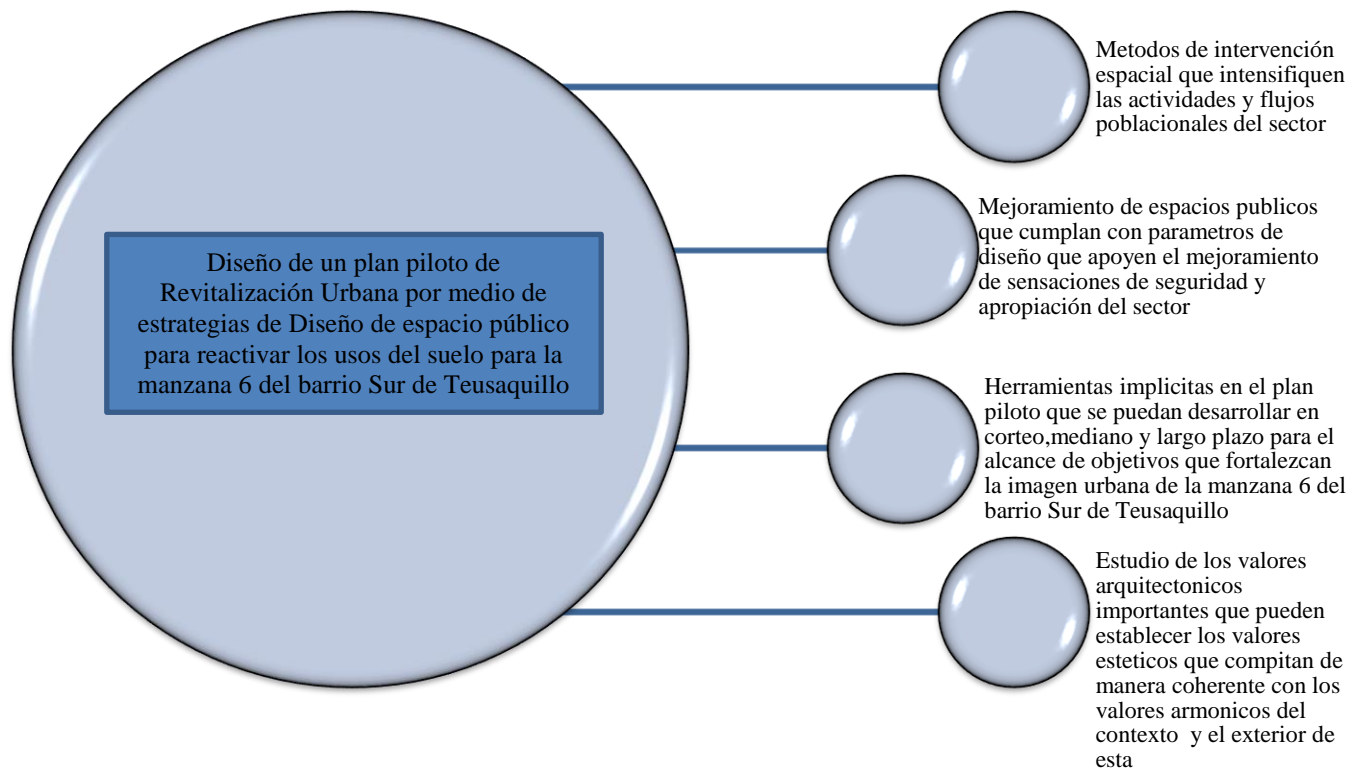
Diseño de un plan piloto de Revitalización Urbana por medio de estrategias de Diseño de espacio público para reactivar los usos del suelo para la manzana 6 del barrio Sur de Teusaquillo

Metodos de intervención espacial que intensifiquen las actividades y flujos poblacionales del sector

Mejoramiento de espacios publicos que cumplan con parametros de diseño que apoyen el mejoramiento de sensaciones de seguridad y apropiación del sector

Herramientas implicitas en el plan piloto que se puedan desarrollar en corteo,mediano y largo plazo para el alcance de objetivos que fortalezcan la imagen urbana de la manzana 6 del barrio Sur de Teusaquillo

Estudio de los valores arquitectonicos importantes que pueden establecer los valores esteticos que compitan de manera coherente con los valores armonicos del contexto y el exterior de esta